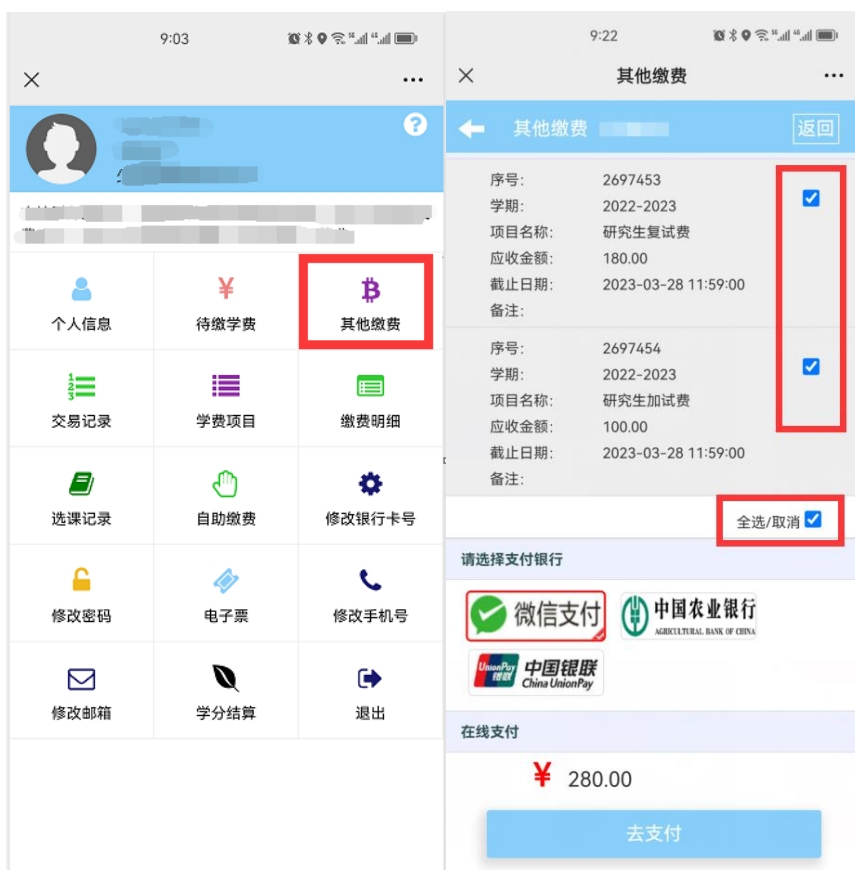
9:03

×
...

个人信息
待缴学费
其他缴费
交易记录
学费项目
缴费明细
选课记录
自助缴费
修改银行卡号
修改密码
电子票
修改手机号
修改邮箱
学分结算
退出

9:22
×
其他缴费
...

其他缴费
返回

序号: 2697453
学期: 2022-2023
项目名称: 研究生复试费
应收金额: 180.00
截止日期: 2023-03-28 11:59:00
备注:

序号: 2697454
学期: 2022-2023
项目名称: 研究生加试费
应收金额: 100.00
截止日期: 2023-03-28 11:59:00
备注:

全选/取消

请选择支付银行

微信支付
中国农业银行 AGRICULTURAL BANK OF CHINA
UnionPay 银联 中国银联 China UnionPay

在线支付

¥ 280.00

去支付